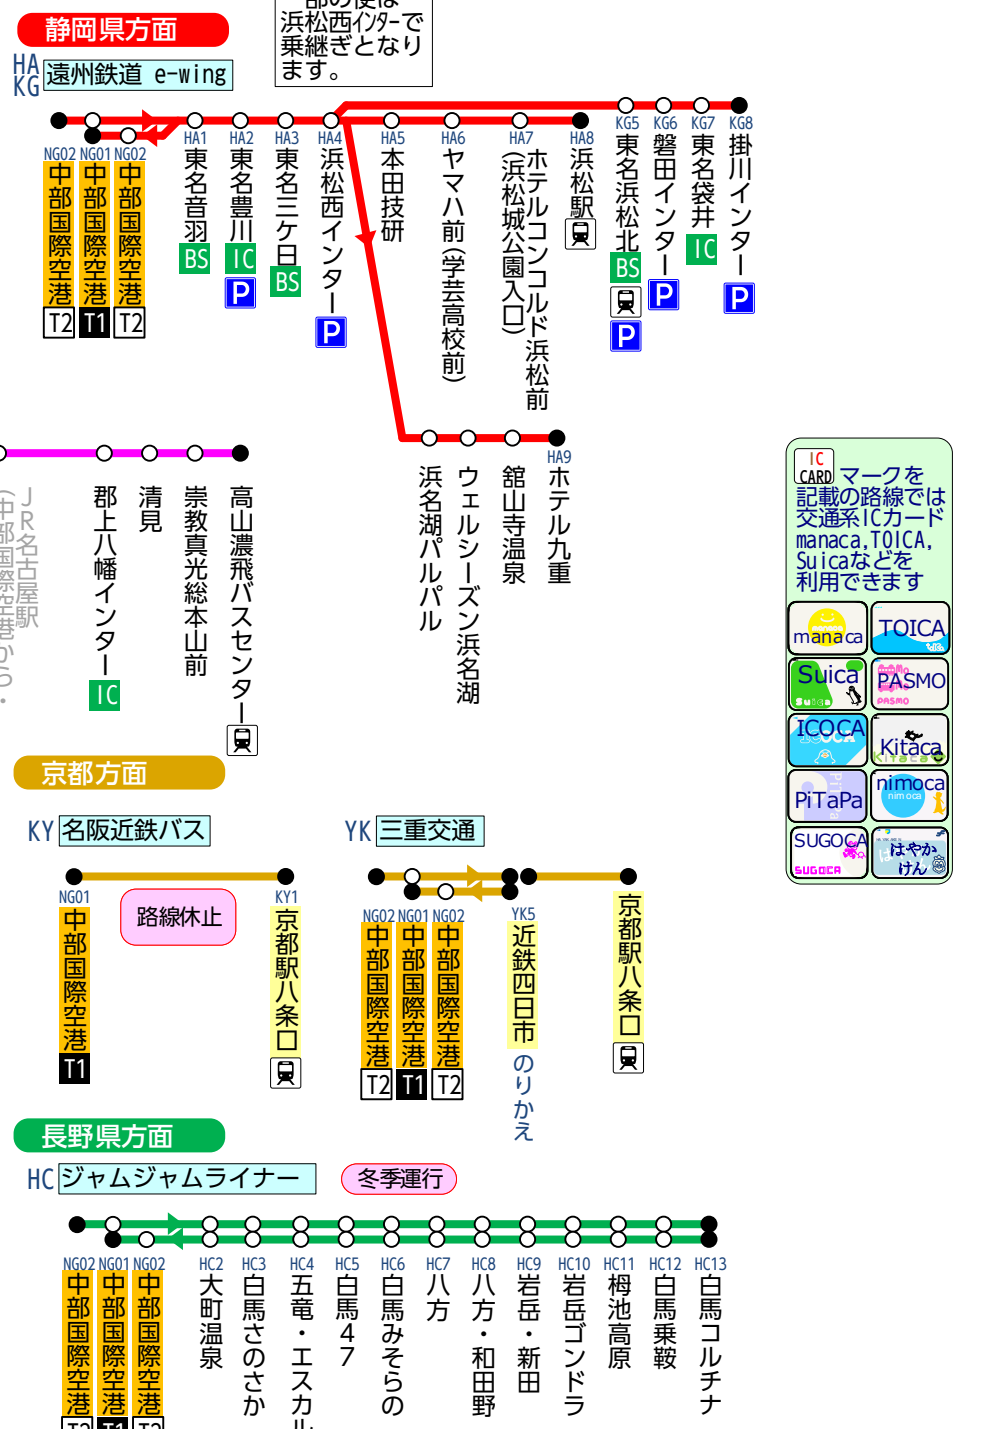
静岡県方面

部の便は浜松西インターで乗継ぎとなります。

HA KG 遠州鉄道 e-wing

NG02 NG01 NG02
中部国際空港 T2
中部国際空港 T1
中部国際空港 T2

HA1 東名音羽 BS
HA2 東名豊川 IC P
HA3 東名三ケ日 BS
HA4 浜松西インター P
HA5 本田技研
HA6 ヤマハ前（学芸高校前）
HA7 ホテルコンコルド浜松前（浜松城公園入口）
HA8 浜松駅
KG5 東名浜松北 BS P
KG6 磐田インター P
KG7 東名袋井 IC
KG8 掛川インター P

HA9 ホテル九重
舘山寺温泉
ウェルシーズン浜名湖
浜名湖パルパル

（JR名古屋駅・中部国際空港から）
郡上八幡インター IC
清見
崇教真光総本山前
高山濃飛バスセンター

IC CARD マークを記載の路線では交通系ICカードmanaca,TOICA,Suicaなどを利用できます

manaca
TOICA
Suica
PASMO
ICOCA
Kitaca
PiTaPa
nimoca
SUGOCA
はやかけん

京都方面

KY 名阪近鉄バス
NG01 中部国際空港 T1
路線休止
KY1 京都駅八条口

YK 三重交通
NG02 NG01 NG02
中部国際空港 T2
中部国際空港 T1
中部国際空港 T2
YK5 近鉄四日市 のりかえ
京都駅八条口

長野県方面

HC ジャムジャムライナー
冬季運行

NG02 NG01 NG02
中部国際空港
中部国際空港
中部国際空港
HC2 大町温泉
HC3 白馬さのさか
HC4 五竜・エスカル
HC5 白馬47
HC6 白馬みそらの
HC7 八方
HC8 八方・和田野
HC9 岩岳・新田
HC10 岩岳ゴンドラ
HC11 栂池高原
HC12 白馬乗鞍
HC13 白馬コルチナ